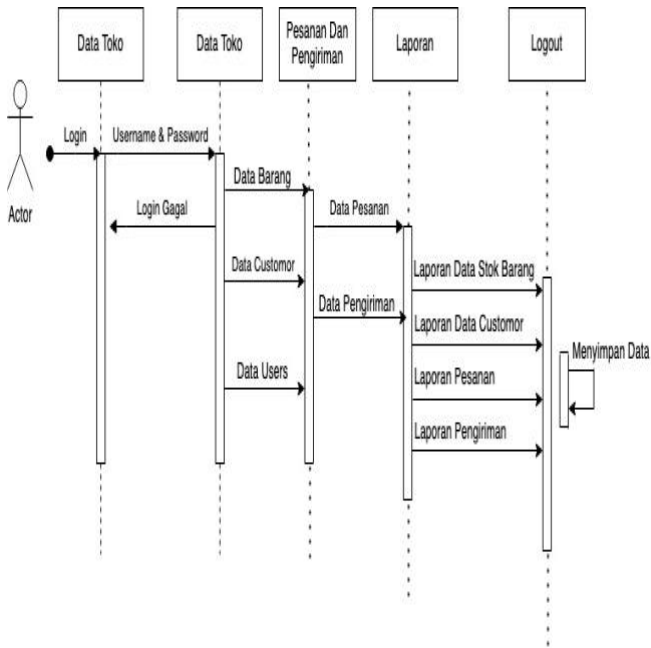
Data Toko

Data Toko

Pesanan Dan Pengiriman

Laporan

Logout

Actor

Login

Username & Password

Data Barang

Login Gagal

Data Pesanan

Data Customor

Laporan Data Stok Barang

Data Pengiriman

Laporan Data Customor

Menyimpan Data

Data Users

Laporan Pesanan

Laporan Pengiriman